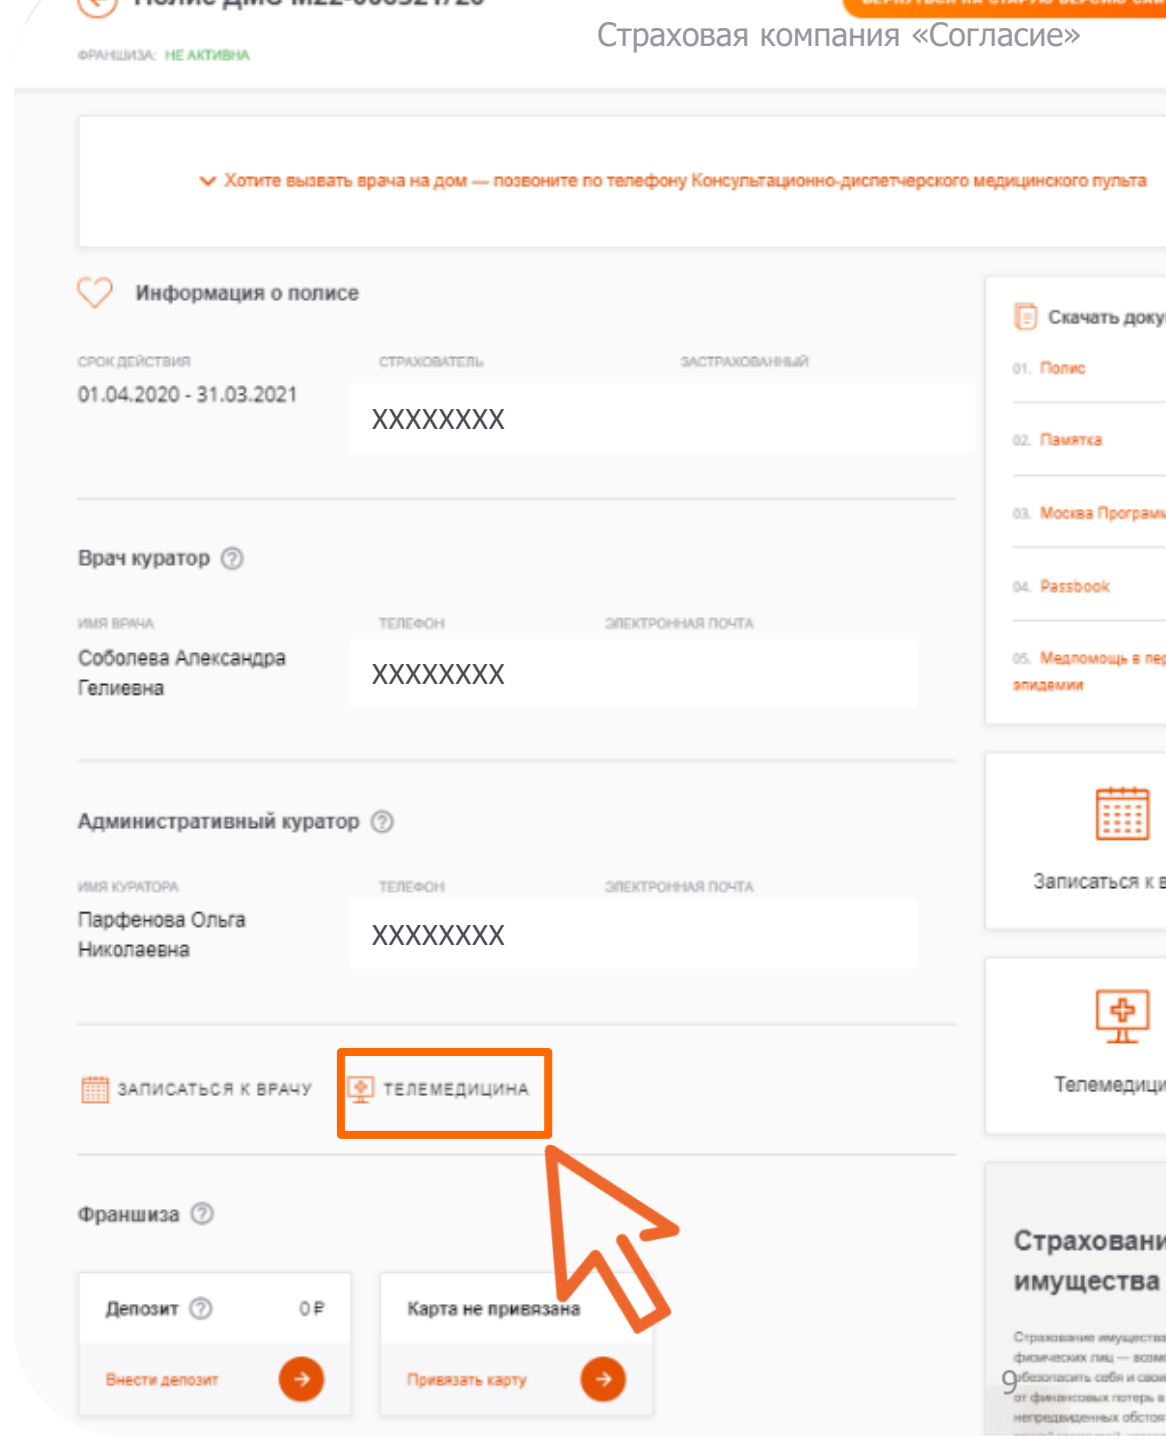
Полис ДМС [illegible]

ФРАНШИЗА: НЕ АКТИВНА

Страховая компания «Согласие»

Хотите вызвать врача на дом — позвоните по телефону Консультационно-диспетчерского медицинского пульта

Информация о полисе

СРОК ДЕЙСТВИЯ
01.04.2020 - 31.03.2021

СТРАХОВАТЕЛЬ

ЗАСТРАХОВАННЫЙ

XXXXXXXX

Врач куратор

ИМЯ ВРАЧА
Соболева Александра Гелиевна

ТЕЛЕФОН

ЭЛЕКТРОННАЯ ПОЧТА

XXXXXXXX

Административный куратор

ИМЯ КУРАТОРА
Парфенова Ольга Николаевна

ТЕЛЕФОН

ЭЛЕКТРОННАЯ ПОЧТА

XXXXXXXX

ЗАПИСАТЬСЯ К ВРАЧУ

ТЕЛЕМЕДИЦИНА

Франшиза

Депозит 0 ₽

Внести депозит

Карта не привязана

Привязать карту

Скачать доку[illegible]

01. Полис

02. Памятка

03. Москва Програм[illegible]

04. Passbook

05. Медпомощь в пе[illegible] эпидемии

Записаться к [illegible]

Телемедици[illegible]

Страховани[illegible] имущества

Страхование имуществ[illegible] физических лиц — возм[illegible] обезопасить себя и свои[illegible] от финансовых потерь в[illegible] непредвиденных обстоя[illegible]

9